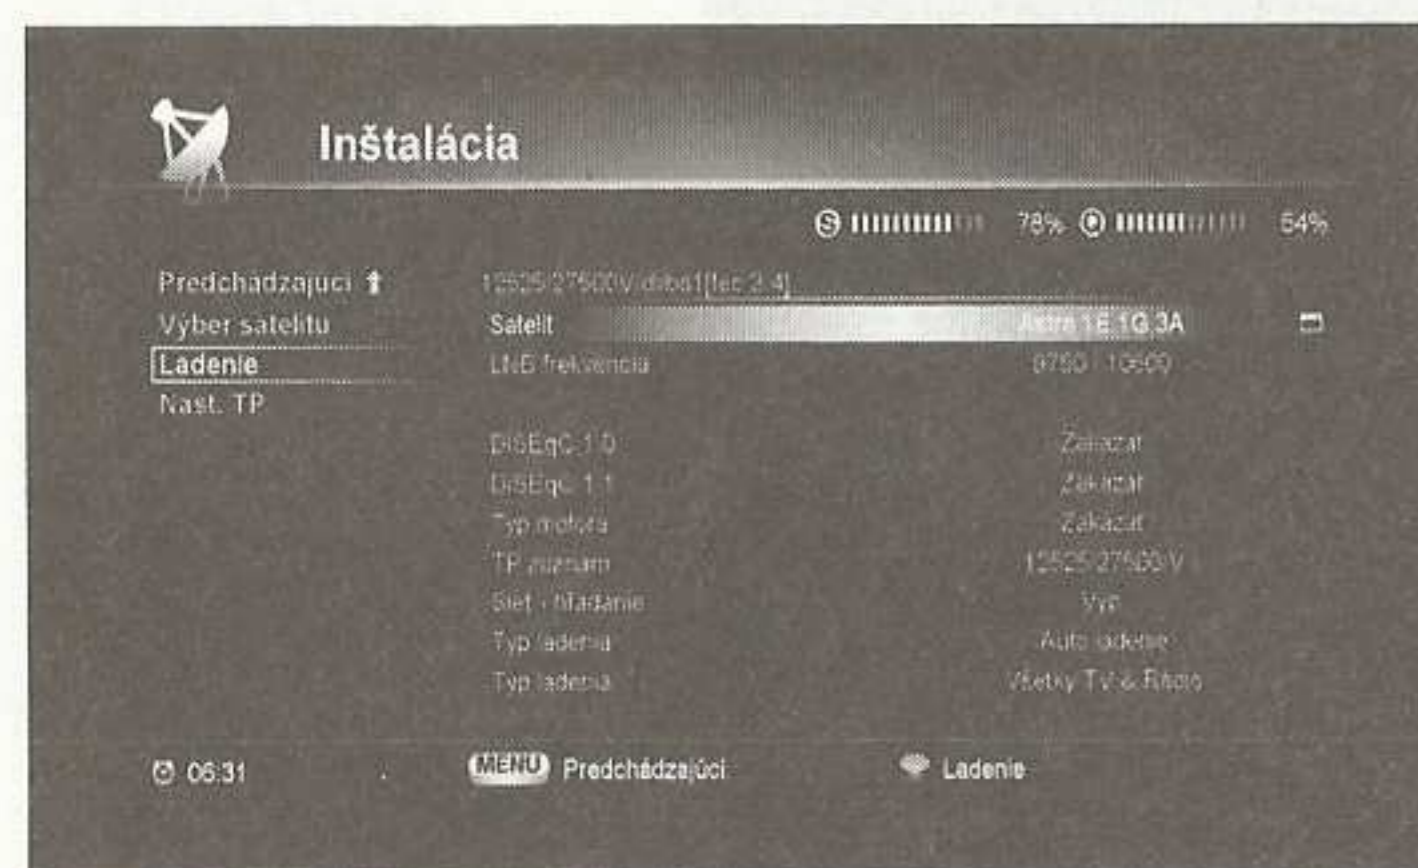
Inštalácia

S 78% Q 54%

Predchadzajuci
Výber satelitu
Ladenie
Nast. TP

12525/27500/V/dvbs1[fec 3/4]

| | |
|---|---|
| Satelit | Astra 1E 1G 3A |
| LNB frekvencia | 9750 / 10600 |
| DiSEqC 1.0 | Zakazat |
| DiSEqC 1.1 | Zakazat |
| Typ motora | Zakazat |
| TP zoznam | 12525/27500/V |
| Siet - hladanie | Vyp |
| Typ ladenia | Auto ladenie |
| Typ ladenia | Všetky TV & Rádio |

06:31

MENU Predchádzajúci

Ladenie